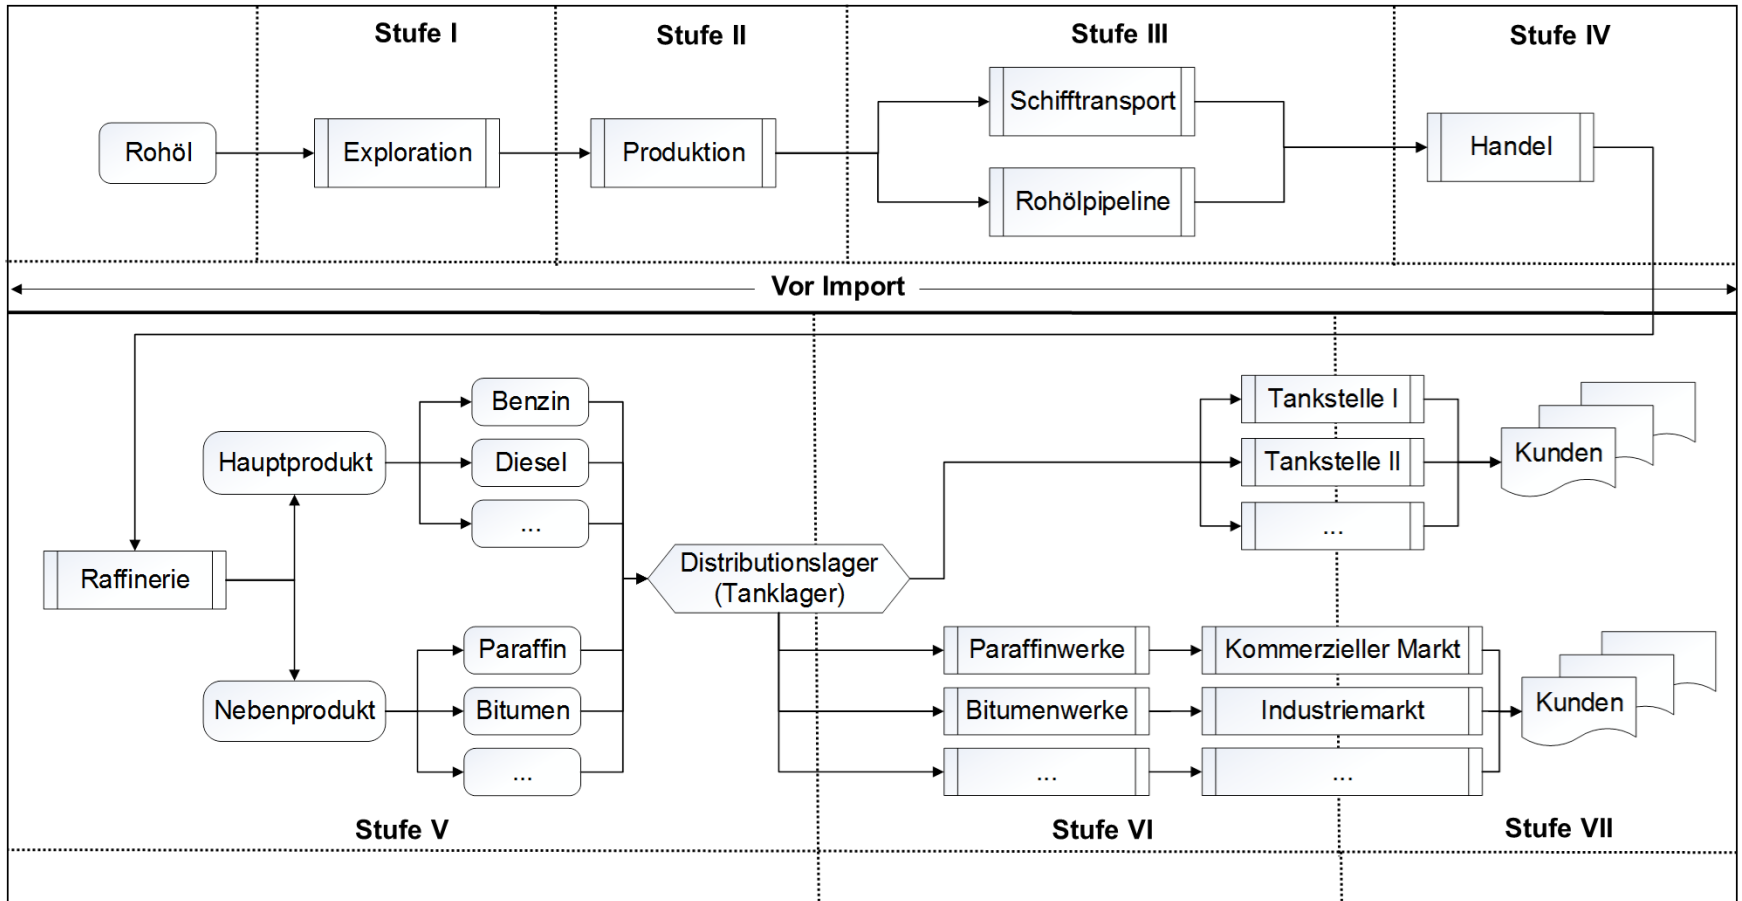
Stufe I
Stufe II
Stufe III
Stufe IV

Rohöl
Exploration
Produktion
Schifftransport
Rohölpipeline
Handel

Vor Import

Benzin
Hauptprodukt
Diesel
...
Raffinerie
Distributionslager (Tanklager)
Paraffin
Nebenprodukt
Bitumen
...

Tankstelle I
Tankstelle II
...
Kunden

Paraffinwerke
Kommerzieller Markt
Bitumenwerke
Industriemarkt
...
...
Kunden

Stufe V
Stufe VI
Stufe VII